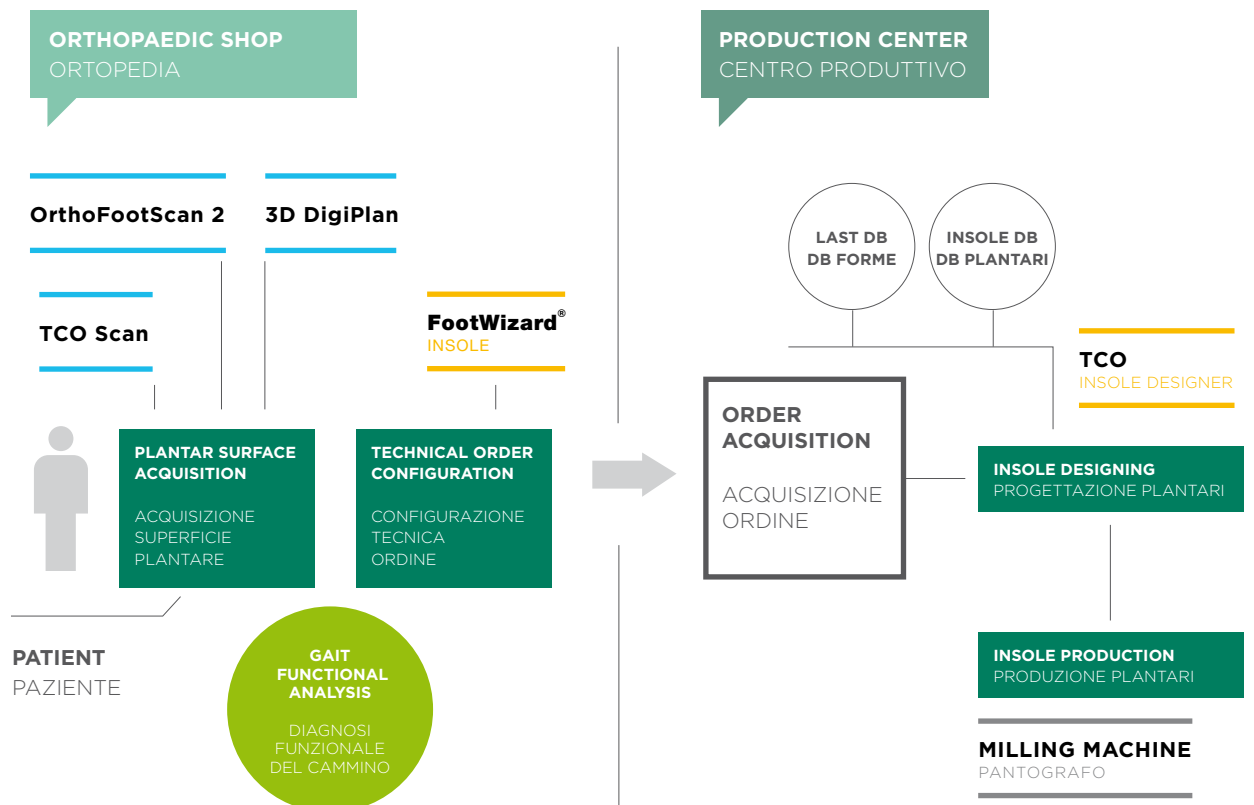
ORTHOPAEDIC SHOP
ORTOPEDIA

OrthoFootScan 2

3D DigiPlan

TCO Scan

FootWizard®
INSOLE

PLANTAR SURFACE ACQUISITION

ACQUISIZIONE SUPERFICIE PLANTARE

TECHNICAL ORDER CONFIGURATION

CONFIGURAZIONE TECNICA ORDINE

PATIENT
PAZIENTE

GAIT FUNCTIONAL ANALYSIS

DIAGNOSI FUNZIONALE DEL CAMMINO

PRODUCTION CENTER
CENTRO PRODUTTIVO

LAST DB
DB FORME

INSOLE DB
DB PLANTARI

TCO
INSOLE DESIGNER

ORDER ACQUISITION

ACQUISIZIONE ORDINE

INSOLE DESIGNING
PROGETTAZIONE PLANTARI

INSOLE PRODUCTION
PRODUZIONE PLANTARI

MILLING MACHINE
PANTOGRAFO